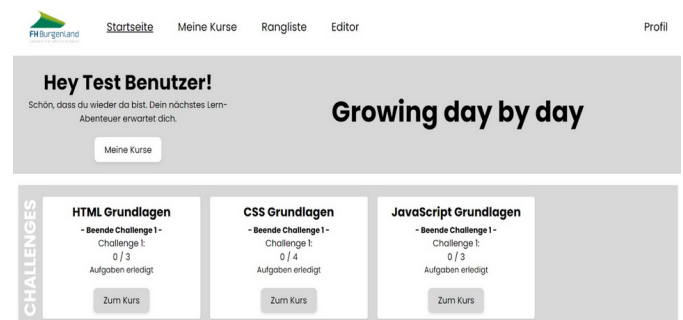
FH Burgenland

Startseite Meine Kurse Rangliste Editor Profil

Hey Test Benutzer!

Schön, dass du wieder da bist. Dein nächstes Lern-Abenteuer erwartet dich.

Meine Kurse

Growing day by day

CHALLENGES

HTML Grundlagen
- Beende Challenge 1 -
Challenge 1:
0 / 3
Aufgaben erledigt
Zum Kurs

CSS Grundlagen
- Beende Challenge 1 -
Challenge 1:
0 / 4
Aufgaben erledigt
Zum Kurs

JavaScript Grundlagen
- Beende Challenge 1 -
Challenge 1:
0 / 3
Aufgaben erledigt
Zum Kurs